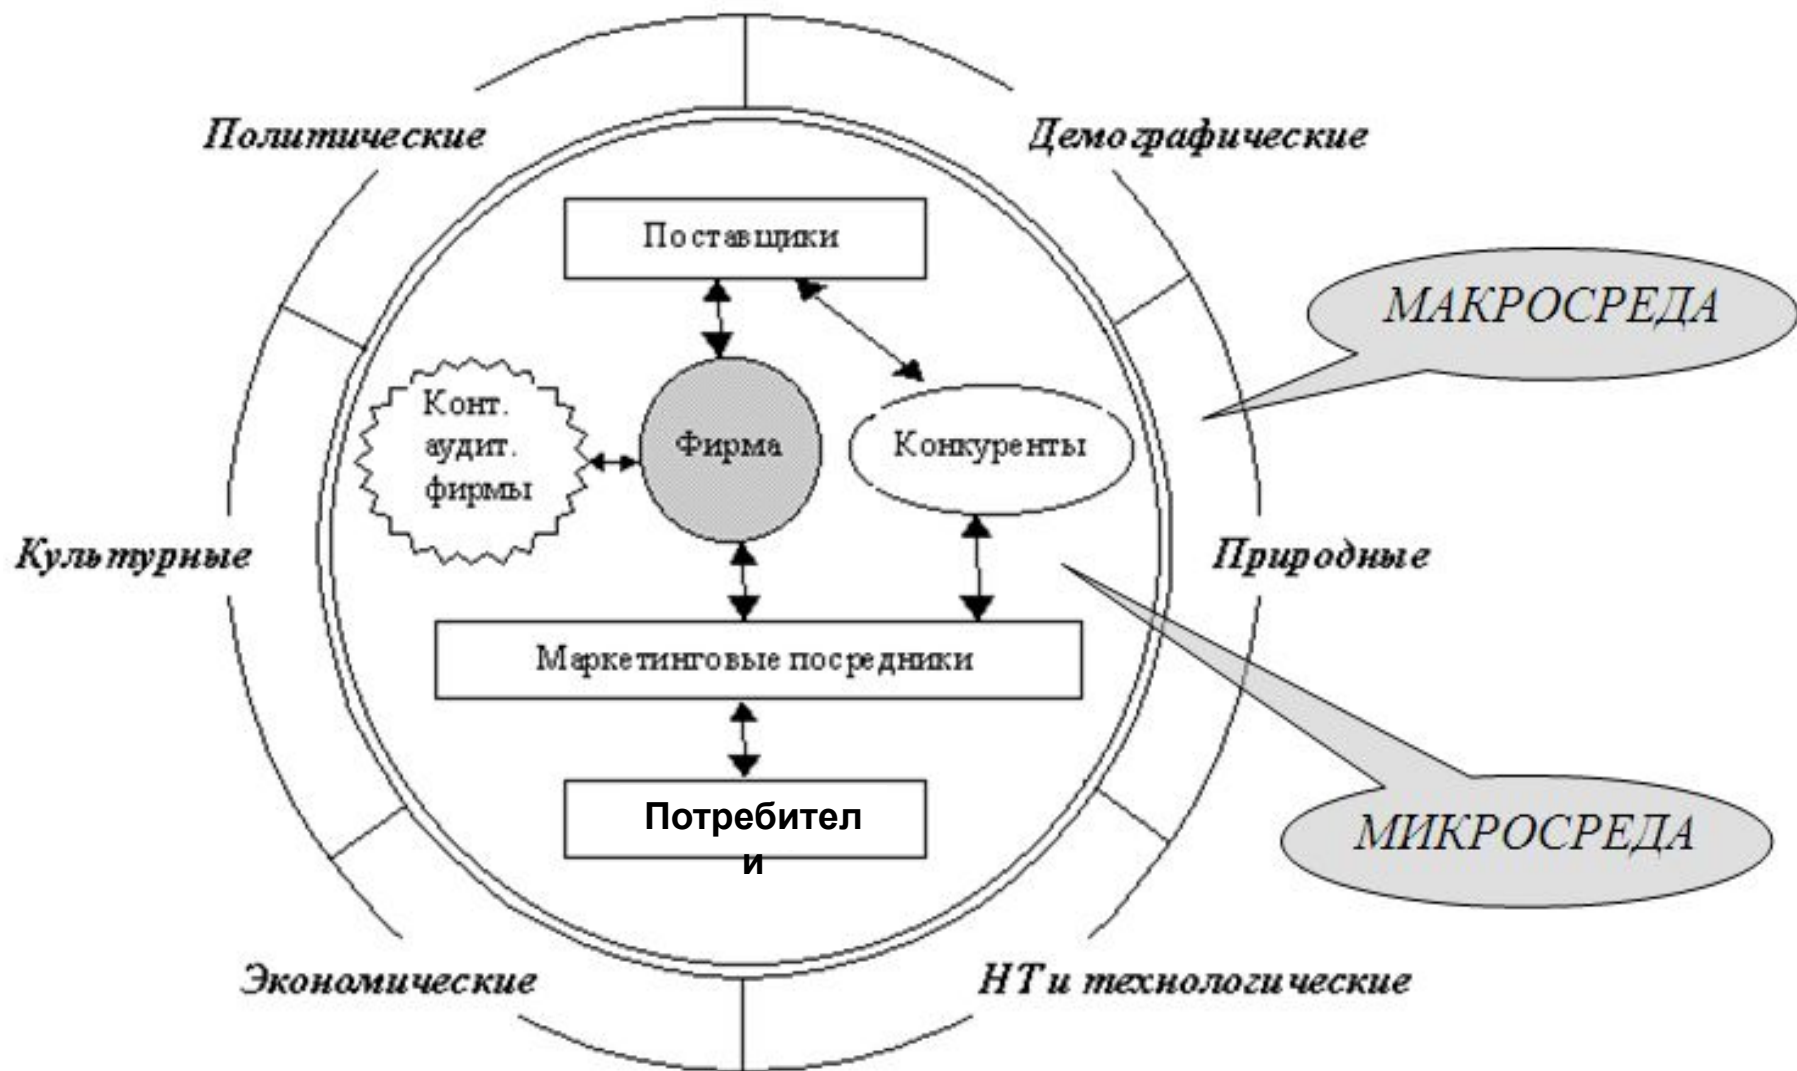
Политические

Демографические

Поставщики

МАКРОСРЕДА

Конт. аудит. фирмы

Фирма

Конкуренты

Культурные

Природные

Маркетинговые посредники

Потребители

МИКРОСРЕДА

Экономические

НТ и технологические